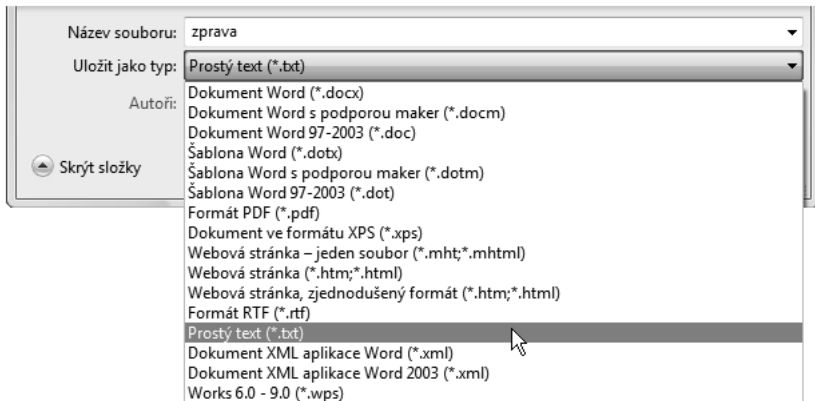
Název souboru: zprava

Uložit jako typ: Prostý text (*.txt)

Autoři:

Skrýt složky

Dokument Word (*.docx)
Dokument Word s podporou maker (*.docm)
Dokument Word 97-2003 (*.doc)
Šablona Word (*.dotx)
Šablona Word s podporou maker (*.dotm)
Šablona Word 97-2003 (*.dot)
Formát PDF (*.pdf)
Dokument ve formátu XPS (*.xps)
Webová stránka – jeden soubor (*.mht;*.mhtml)
Webová stránka (*.htm;*.html)
Webová stránka, zjednodušený formát (*.htm;*.html)
Formát RTF (*.rtf)
Prostý text (*.txt)
Dokument XML aplikace Word (*.xml)
Dokument XML aplikace Word 2003 (*.xml)
Works 6.0 - 9.0 (*.wps)